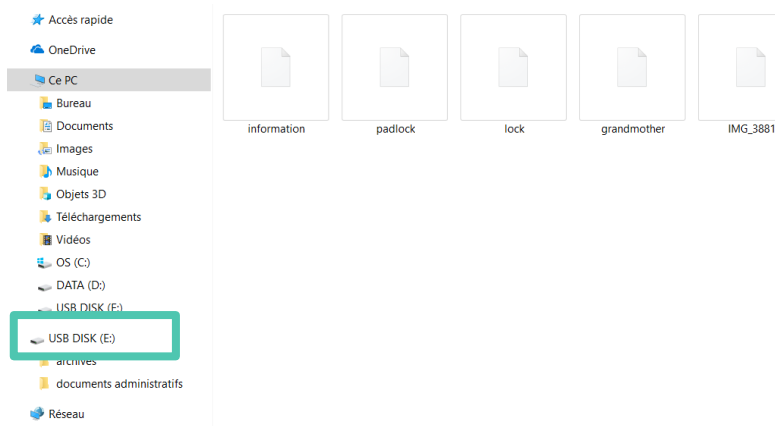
Accès rapide
OneDrive
Ce PC
Bureau
Documents
Images
Musique
Objets 3D
Téléchargements
Vidéos
OS (C:)
DATA (D:)
USB DISK (E:)
USB DISK (E:)
archives
documents administratifs
Réseau

information
padlock
lock
grandmother
IMG_3881